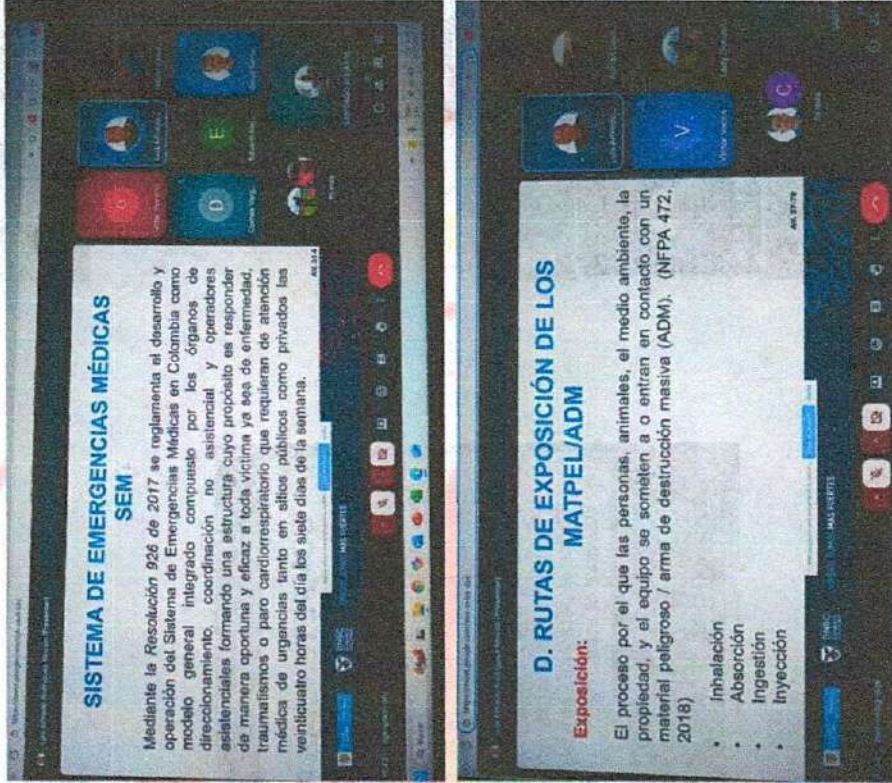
SISTEMA DE EMERGENCIAS MÉDICAS SEM

Mediante la Resolución 926 de 2017 se reglamenta el desarrollo y operación del Sistema de Emergencias Médicas en Colombia como modelo general integrado compuesto por los órganos de direccionamiento, coordinación no asistencial y operadores asistenciales formando una estructura cuyo propósito es responder de manera oportuna y eficaz a toda víctima ya sea de enfermedad, traumatismos o paro cardiorrespiratorio que requieran de atención médica de urgencias tanto en sitios públicos como privados las veinticuatro horas del día los siete días de la semana.

MAS FUERTES

D. RUTAS DE EXPOSICIÓN DE LOS MATPEL/ADM

Exposición:

El proceso por el que las personas, animales, el medio ambiente, la propiedad, y el equipo se someten a o entran en contacto con un material peligroso / arma de destrucción masiva (ADM). (NFPA 472, 2018)

- Inhalación
- Absorción
- Ingestión
- Inyección

MAS FUERTES